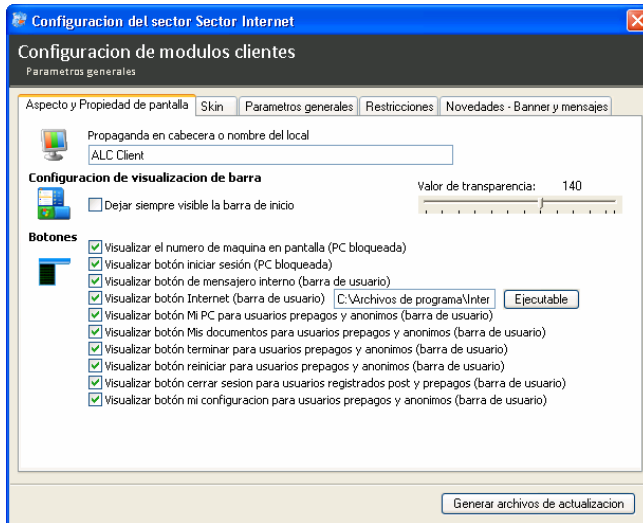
Configuracion del sector Sector Internet

Configuracion de modulos clientes
Parametros generales

Aspecto y Propiedad de pantalla | Skin | Parametros generales | Restricciones | Novedades - Banner y mensajes

Propaganda en cabecera o nombre del local
ALC Client

Configuracion de visualizacion de barra
Valor de transparencia: 140
Dejar siempre visible la barra de inicio

Botones
Visualizar el numero de maquina en pantalla (PC bloqueada)
Visualizar botón iniciar sesión (PC bloqueada)
Visualizar botón de mensajero interno (barra de usuario)
Visualizar botón Internet (barra de usuario) C:\Archivos de programa\Inter Ejecutable
Visualizar botón Mi PC para usuarios prepagos y anonimos (barra de usuario)
Visualizar botón Mis documentos para usuarios prepagos y anonimos (barra de usuario)
Visualizar botón terminar para usuarios prepagos y anonimos (barra de usuario)
Visualizar botón reiniciar para usuarios prepagos y anonimos (barra de usuario)
Visualizar botón cerrar sesion para usuarios registrados post y prepagos (barra de usuario)
Visualizar botón mi configuracion para usuarios prepagos y anonimos (barra de usuario)

Generar archivos de actualizacion